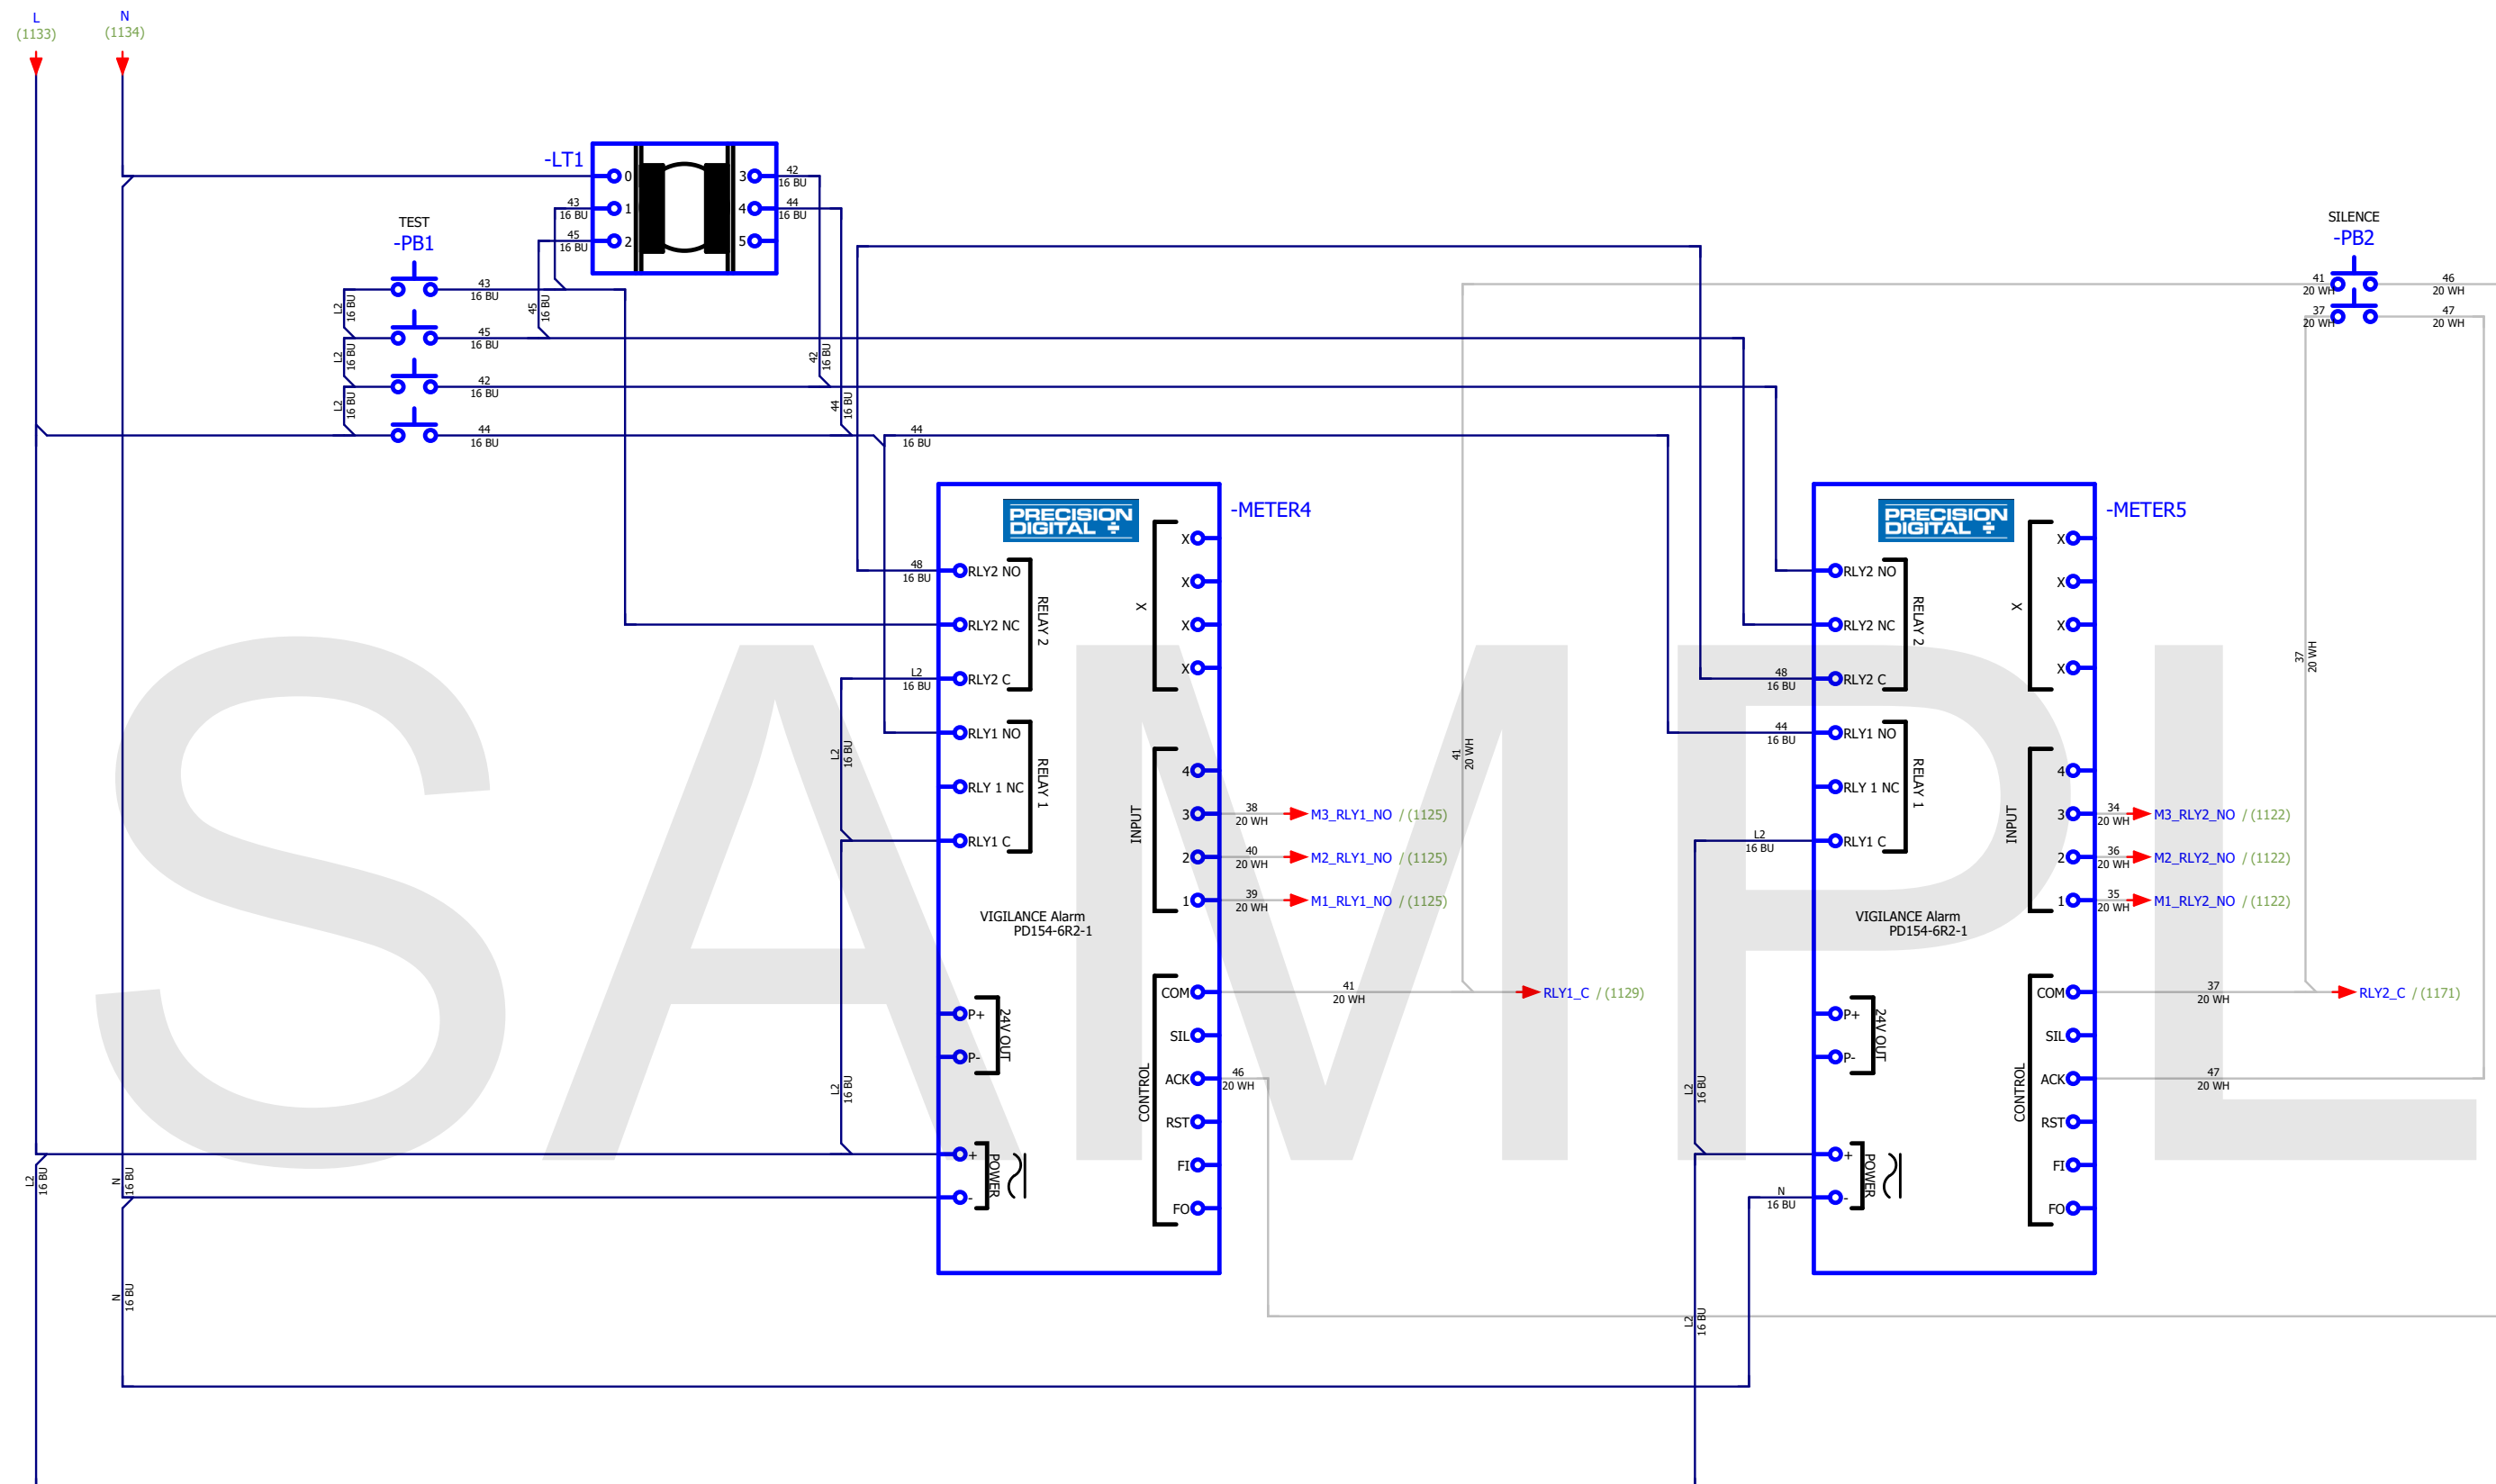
L
(1133)
N
(1134)

-LT1
0
1
2
3
4
5
42
16 BU
44
16 BU
43
16 BU
45
16 BU

TEST
-PB1
43
16 BU
45
16 BU
42
16 BU
44
16 BU
L2
16 BU
L2
16 BU
L2
16 BU
45
16 BU
42
16 BU
44
16 BU
44
16 BU

SILENCE
-PB2
41
20 WH
46
20 WH
37
20 WH
47
20 WH

PRECISION DIGITAL
-METER4
48
16 BU
RLY2 NO
RLY2 NC
L2
16 BU
RLY2 C
RELAY 2
RLY1 NO
RLY 1 NC
RLY1 C
RELAY 1
X
X
X
X
X
INPUT
4
3
2
1
38
20 WH
M3_RLY1_NO / (1125)
40
20 WH
M2_RLY1_NO / (1125)
39
20 WH
M1_RLY1_NO / (1125)
VIGILANCE Alarm
PD154-6R2-1
P+
P-
24V OUT
+
-
POWER
CONTROL
COM
SIL
ACK
RST
FI
FO
41
20 WH
RLY1_C / (1129)
46
20 WH
41
20 WH
L2
16 BU
L2
16 BU

PRECISION DIGITAL
-METER5
RLY2 NO
RLY2 NC
48
16 BU
RLY2 C
RELAY 2
44
16 BU
RLY1 NO
RLY 1 NC
L2
16 BU
RLY1 C
RELAY 1
X
X
X
X
X
INPUT
4
3
2
1
34
20 WH
M3_RLY2_NO / (1122)
36
20 WH
M2_RLY2_NO / (1122)
35
20 WH
M1_RLY2_NO / (1122)
VIGILANCE Alarm
PD154-6R2-1
P+
P-
24V OUT
+
-
POWER
N
16 BU
CONTROL
COM
SIL
ACK
RST
FI
FO
37
20 WH
RLY2_C / (1171)
47
20 WH
37
20 WH
L2
16 BU
L2
16 BU
L2
16 BU
N
16 BU
N
16 BU
SAMPL